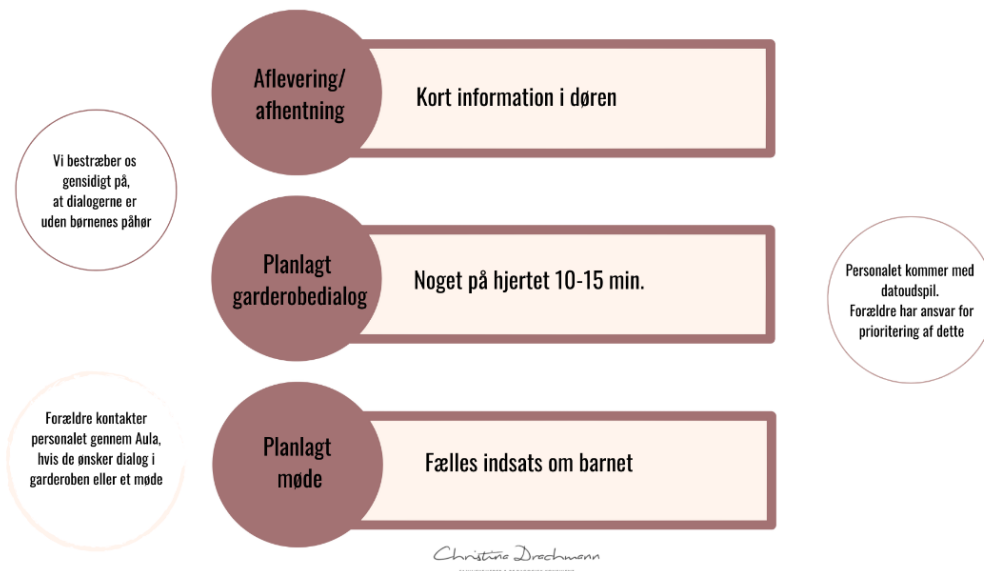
Aflevering/ afhentning

Kort information i døren

Vi bestræber os gensidigt på, at dialogerne er uden børnenes påhør

Planlagt garderobedialog

Noget på hjertet 10-15 min.

Personalet kommer med datoudspil. Forældre har ansvar for prioritering af dette

Forældre kontakter personalet gennem Aula, hvis de ønsker dialog i garderoben eller et møde

Planlagt møde

Fælles indsats om barnet

Christine Drachmann

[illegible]